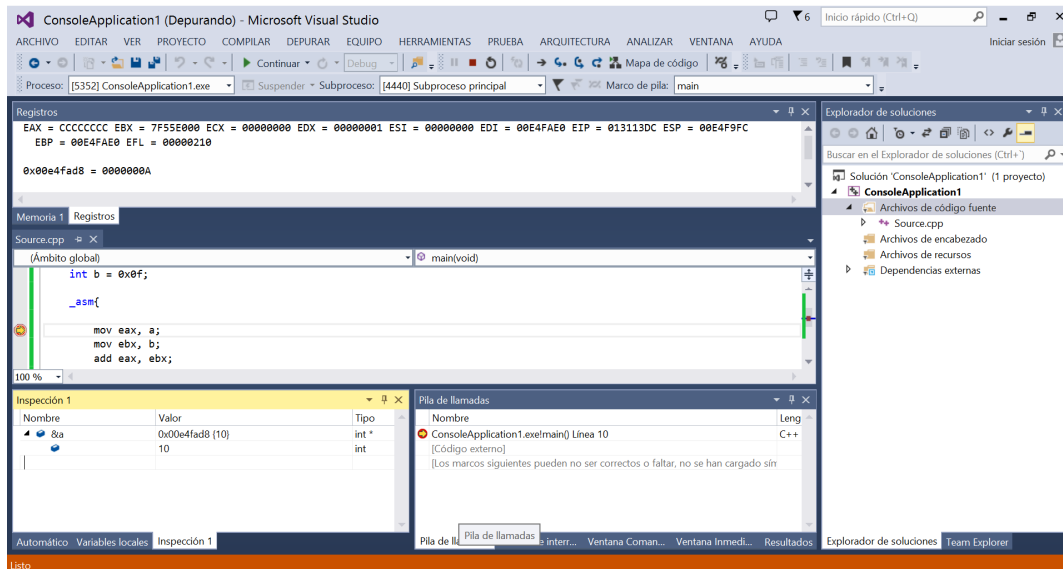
ConsoleApplication1 (Depurando) - Microsoft Visual Studio

6 Inicio rápido (Ctrl+Q)

ARCHIVO EDITAR VER PROYECTO COMPILAR DEPURAR EQUIPO HERRAMIENTAS PRUEBA ARQUITECTURA ANALIZAR VENTANA AYUDA

Iniciar sesión

Continuar Debug Mapa de código

Proceso: [5352] ConsoleApplication1.exe Suspender Subproceso: [4440] Subproceso principal Marco de pila: main

Registros

EAX = CCCCCCCC EBX = 7F55E000 ECX = 00000000 EDX = 00000001 ESI = 00000000 EDI = 00E4FAE0 EIP = 013113DC ESP = 00E4F9FC
EBP = 00E4FAE0 EFL = 00000210

0x00e4fad8 = 0000000A

Memoria 1 Registros

Source.cpp

(Ámbito global)

main(void)

int b = 0x0f;

_asm{

mov eax, a;
mov ebx, b;
add eax, ebx;

100 %

Inspección 1

| Nombre | Valor | Tipo |
|---|---|---|
| &a | 0x00e4fad8 {10} | int * |
| | 10 | int |

Pila de llamadas

| Nombre | Leng |
|---|---|
| ConsoleApplication1.exe!main() Línea 10 | C++ |
| [Código externo] | |
| [Los marcos siguientes pueden no ser correctos o faltar, no se han cargado sím | |

Automático Variables locales Inspección 1

Pila de lla Pila de llamadas e interr... Ventana Coman... Ventana Inmedi... Resultados

Explorador de soluciones

Buscar en el Explorador de soluciones (Ctrl+')

Solución 'ConsoleApplication1' (1 proyecto)
ConsoleApplication1
Archivos de código fuente
Source.cpp
Archivos de encabezado
Archivos de recursos
Dependencias externas

Explorador de soluciones Team Explorer

Listo